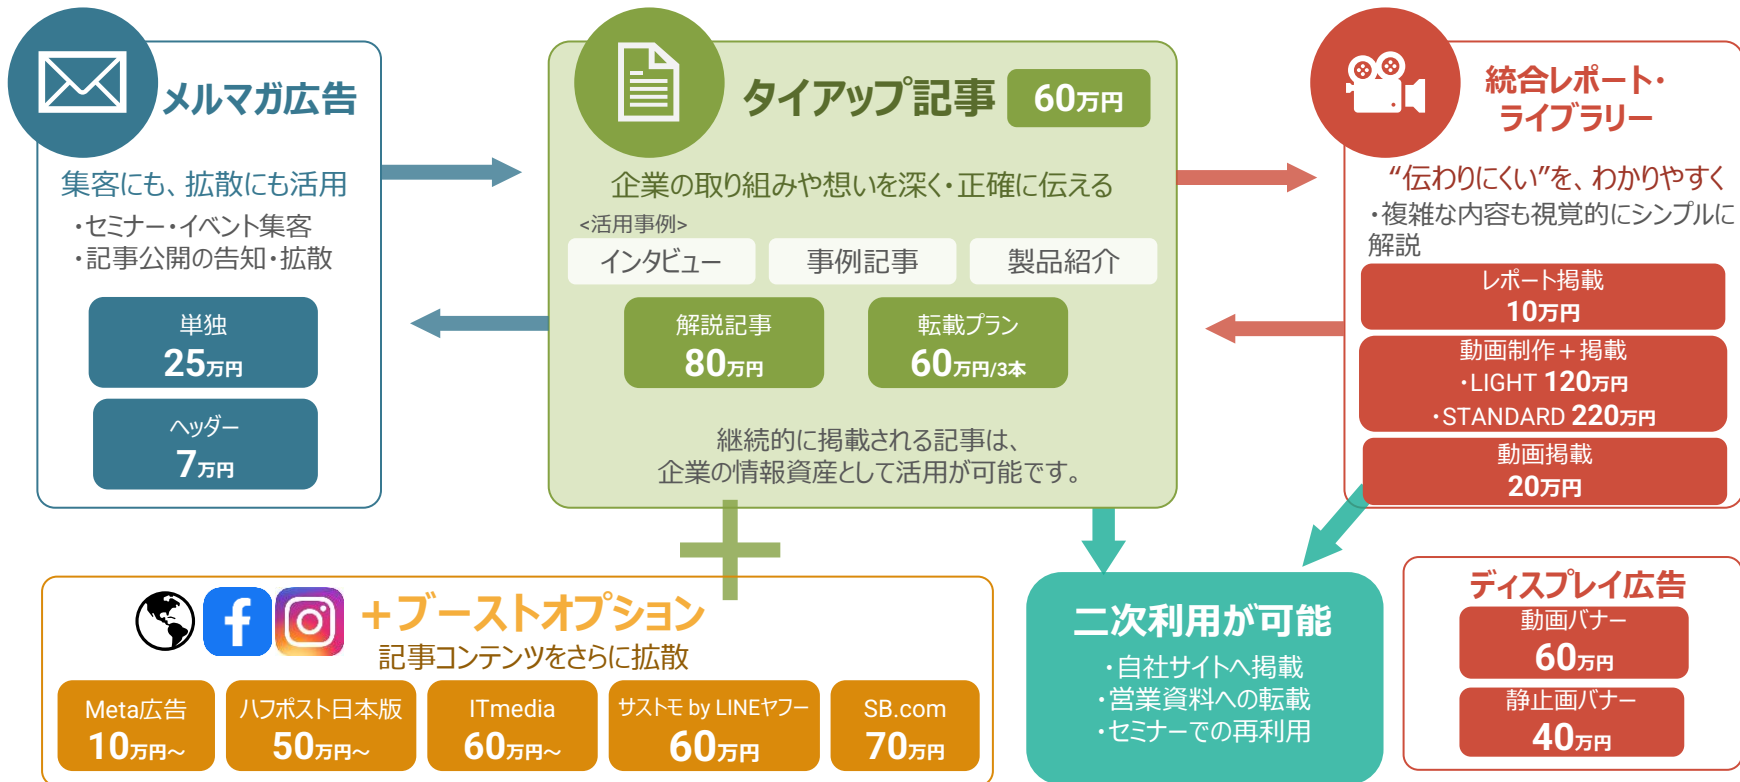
メルマガ広告

集客にも、拡散にも活用
・セミナー・イベント集客
・記事公開の告知・拡散

単独
25万円

ヘッダー
7万円

タイアップ記事 60万円

企業の取り組みや想いを深く・正確に伝える
<活用事例>

インタビュー
事例記事
製品紹介

解説記事
80万円

転載プラン
60万円/3本

継続的に掲載される記事は、
企業の情報資産として活用が可能です。

統合レポート・
ライブラリー

"伝わりにくい"を、わかりやすく
・複雑な内容も視覚的にシンプルに解説

レポート掲載
10万円

動画制作＋掲載
・LIGHT 120万円
・STANDARD 220万円

動画掲載
20万円

＋ブーストオプション
記事コンテンツをさらに拡散

Meta広告
10万円～

ハフポスト日本版
50万円～

ITmedia
60万円～

サストモ by LINEヤフー
60万円

SB.com
70万円

二次利用が可能
・自社サイトへ掲載
・営業資料への転載
・セミナーでの再利用

ディスプレイ広告
動画バナー
60万円
静止画バナー
40万円